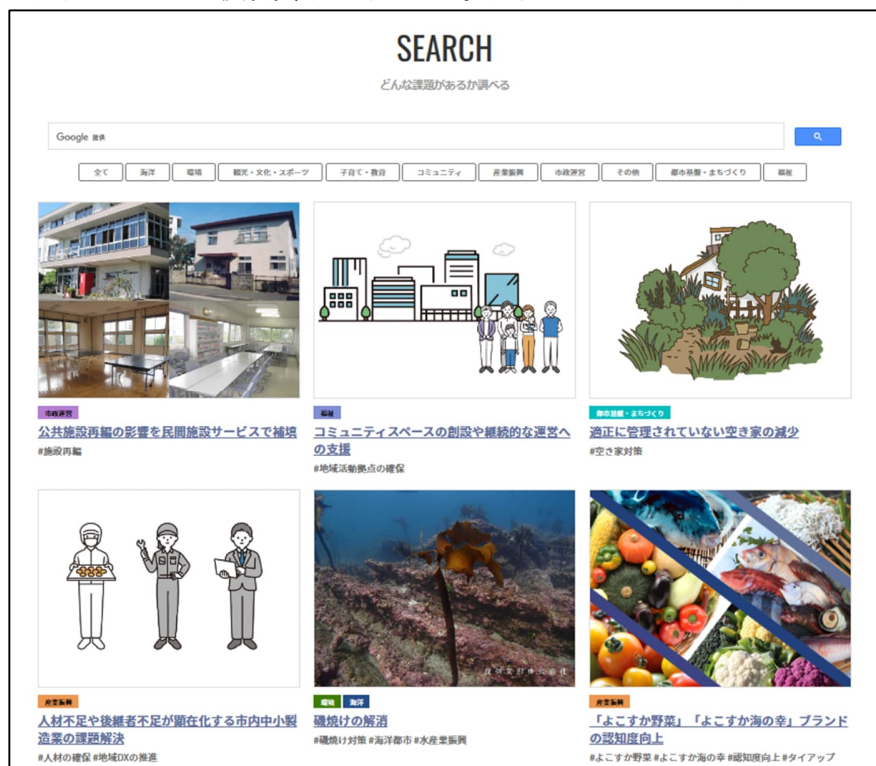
SEARCH

どんな課題があるか調べる

Google 提供

全て | 海洋 | 環境 | 観光・文化・スポーツ | 子育て・教育 | コミュニティ | 産業振興 | 市政運営 | その他 | 都市基盤・まちづくり | 福祉

市政運営
公共施設再編の影響を民間施設サービスで補填
#施設再編

福祉
コミュニティスペースの創設や継続的な運営への支援
#地域活動拠点の確保

都市基盤・まちづくり
適正に管理されていない空き家の減少
#空き家対策

産業振興
人材不足や後継者不足が顕在化する市内中小製造業の課題解決
#人材の確保 #地域DXの推進

環境 海洋
磯焼けの解消
#磯焼け対策 #海洋都市 #水産業振興

産業振興
「よこすか野菜」「よこすか海の幸」ブランドの認知度向上
#よこすか野菜 #よこすか海の幸 #認知度向上 #タイアップ